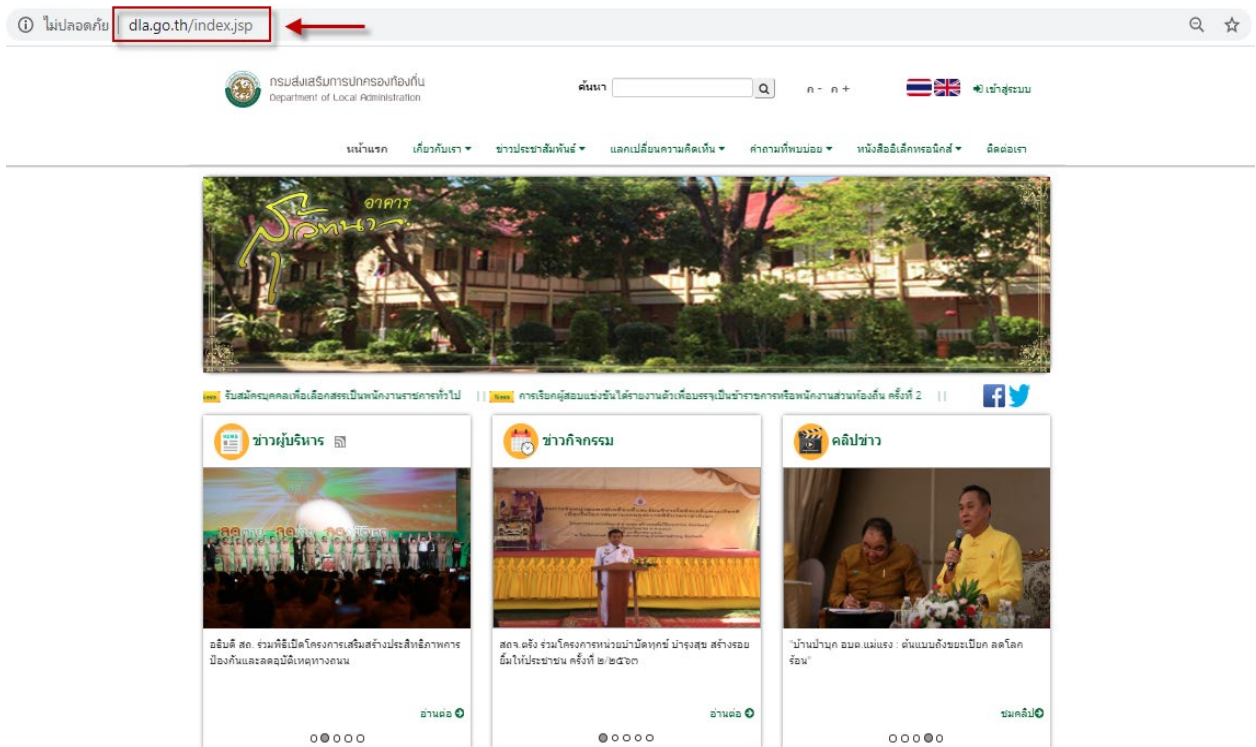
ไม่ปลอดภัย | dla.go.th/index.jsp

กรมส่งเสริมการปกครองท้องถิ่น
Department of Local Administration

ค้นหา

ก- ก+

เข้าสู่ระบบ

หน้าแรก เกี่ยวกับเรา ▾ ข่าวประชาสัมพันธ์ ▾ แลกเปลี่ยนความคิดเห็น ▾ คำถามที่พบบ่อย ▾ หนังสืออิเล็กทรอนิกส์ ▾ ติดต่อเรา

อาคาร

News รับสมัครบุคคลเพื่อเลือกสรรเป็นพนักงานราชการทั่วไป || News การเรียกผู้สอบแข่งขันได้รายงานตัวเพื่อบรรจุเป็นข้าราชการหรือพนักงานส่วนท้องถิ่น ครั้งที่ 2 ||

ข่าวผู้บริหาร

อธิบดี สถ. ร่วมพิธีเปิดโครงการเสริมสร้างประสิทธิภาพการป้องกันและลดอุบัติเหตุทางถนน

อ่านต่อ

ข่าวกิจกรรม

สถจ.ตรัง ร่วมโครงการหน่วยบำบัดทุกข์ บำรุงสุข สร้างรอยยิ้มให้ประชาชน ครั้งที่ ๒/๒๕๖๓

อ่านต่อ

คลิปข่าว

"บ้านป้านุก อบต.แม่แรง : ต้นแบบถังขยะเปียก ลดโลกร้อน"

ชมคลิป